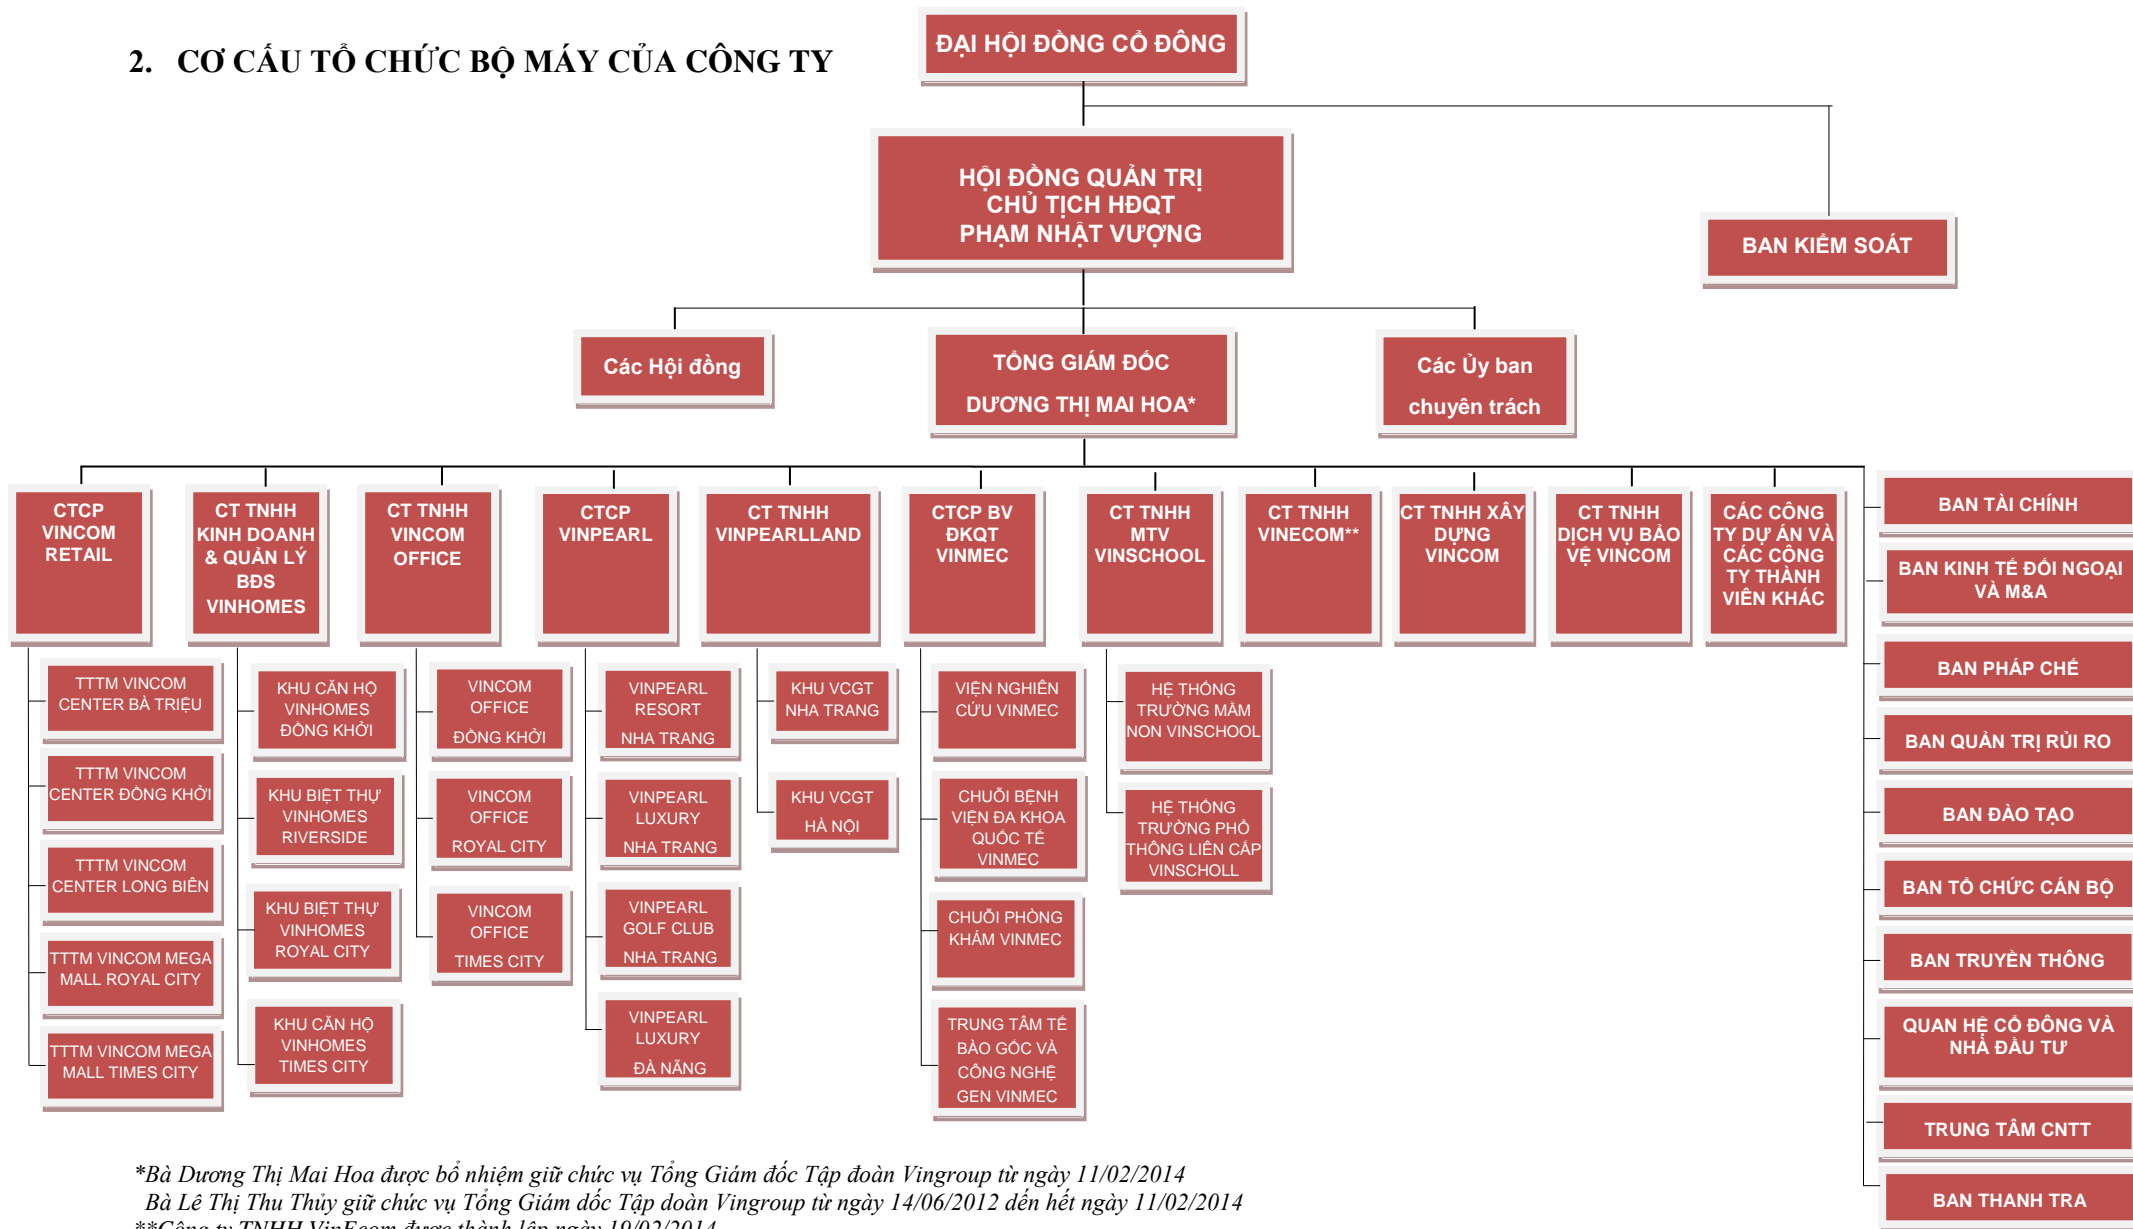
2. CƠ CẤU TỔ CHỨC BỘ MÁY CỦA CÔNG TY

ĐẠI HỘI ĐỒNG CỔ ĐÔNG

HỘI ĐỒNG QUẢN TRỊ
CHỦ TỊCH HĐQT
PHẠM NHẬT VƯỢNG

BAN KIỂM SOÁT

Các Hội đồng

TỔNG GIÁM ĐỐC
DƯƠNG THỊ MAI HOA*

Các Ủy ban chuyên trách

CTCP VINCOM RETAIL

CT TNHH KINH DOANH & QUẢN LÝ BĐS VINHOMES

CT TNHH VINCOM OFFICE

CTCP VINPEARL

CT TNHH VINPEARLLAND

CTCP BV ĐKQT VINMEC

CT TNHH MTV VINSCHOOL

CT TNHH VINECOM**

CT TNHH XÂY DỰNG VINCOM

CT TNHH DỊCH VỤ BẢO VỆ VINCOM

CÁC CÔNG TY DỰ ÁN VÀ CÁC CÔNG TY THÀNH VIÊN KHÁC

BAN TÀI CHÍNH

BAN KINH TẾ ĐỐI NGOẠI VÀ M&A

BAN PHÁP CHẾ

BAN QUẢN TRỊ RỦI RO

BAN ĐÀO TẠO

BAN TỔ CHỨC CÁN BỘ

BAN TRUYỀN THÔNG

QUAN HỆ CỔ ĐÔNG VÀ NHÀ ĐẦU TƯ

TRUNG TÂM CNTT

BAN THANH TRA

TTTM VINCOM CENTER BÀ TRIỆU

TTTM VINCOM CENTER ĐỒNG KHỞI

TTTM VINCOM CENTER LONG BIÊN

TTTM VINCOM MEGA MALL ROYAL CITY

TTTM VINCOM MEGA MALL TIMES CITY

KHU CĂN HỘ VINHOMES ĐỒNG KHỞI

KHU BIỆT THỰ VINHOMES RIVERSIDE

KHU BIỆT THỰ VINHOMES ROYAL CITY

KHU CĂN HỘ VINHOMES TIMES CITY

VINCOM OFFICE ĐỒNG KHỞI

VINCOM OFFICE ROYAL CITY

VINCOM OFFICE TIMES CITY

VINPEARL RESORT NHA TRANG

VINPEARL LUXURY NHA TRANG

VINPEARL GOLF CLUB NHA TRANG

VINPEARL LUXURY ĐÀ NẴNG

KHU VCGT NHA TRANG

KHU VCGT HÀ NỘI

VIỆN NGHIÊN CỨU VINMEC

CHUỖI BỆNH VIỆN ĐA KHOA QUỐC TẾ VINMEC

CHUỖI PHÒNG KHÁM VINMEC

TRUNG TÂM TẾ BÀO GỐC VÀ CÔNG NGHỆ GEN VINMEC

HỆ THỐNG TRƯỜNG MẦM NON VINSCHOOL

HỆ THỐNG TRƯỜNG PHỔ THÔNG LIÊN CẤP VINSCHOLL

*Bà Dương Thị Mai Hoa được bổ nhiệm giữ chức vụ Tổng Giám đốc Tập đoàn Vingroup từ ngày 11/02/2014
Bà Lê Thị Thu Thủy giữ chức vụ Tổng Giám đốc Tập đoàn Vingroup từ ngày 14/06/2012 đến hết ngày 11/02/2014
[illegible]